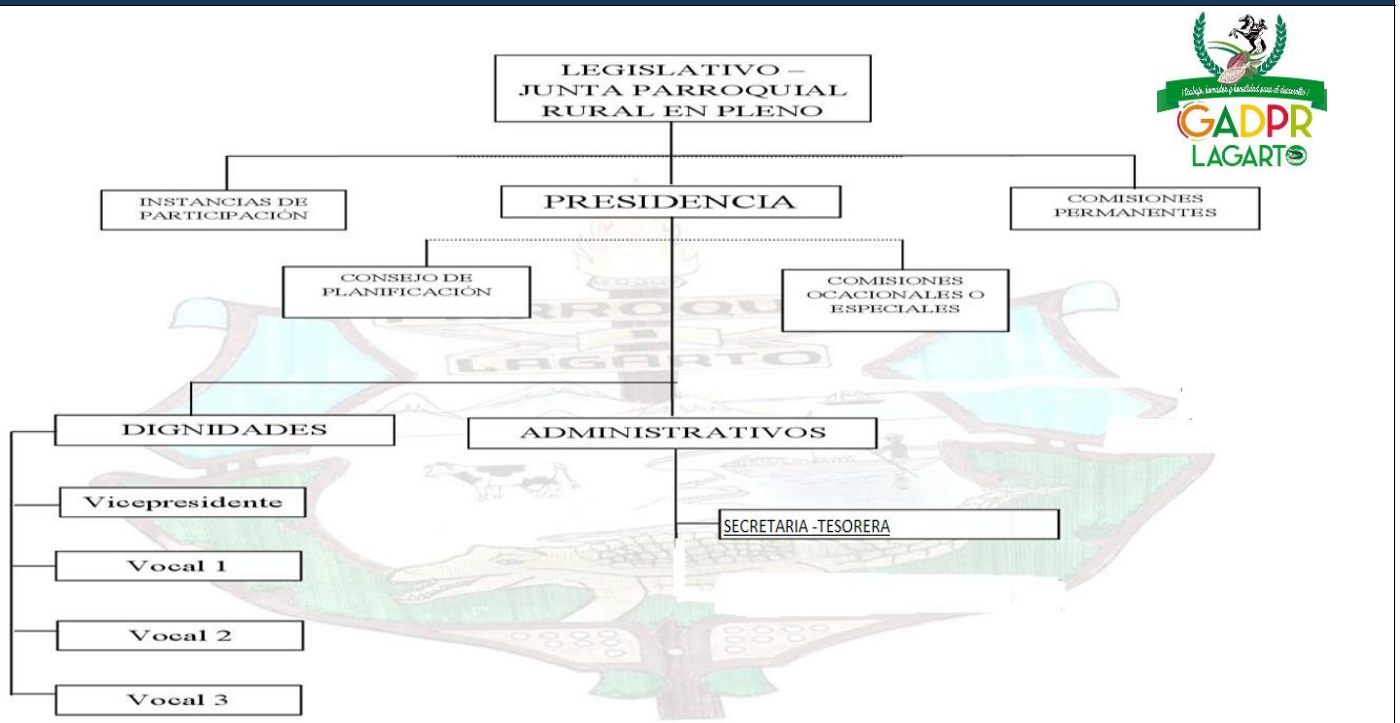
LEGISLATIVO – JUNTA PARROQUIAL RURAL EN PLENO

¡Trabajo, honradez y honestidad para el desarrollo!
GADPR
LAGARTO

INSTANCIAS DE PARTICIPACIÓN

PRESIDENCIA

COMISIONES PERMANENTES

CONSEJO DE PLANIFICACIÓN

COMISIONES OCACIONALES O ESPECIALES

PARROQUIA
LAGARTO

DIGNIDADES

ADMINISTRATIVOS

Vicepresidente

SECRETARIA -TESORERA

Vocal 1

Vocal 2

Vocal 3